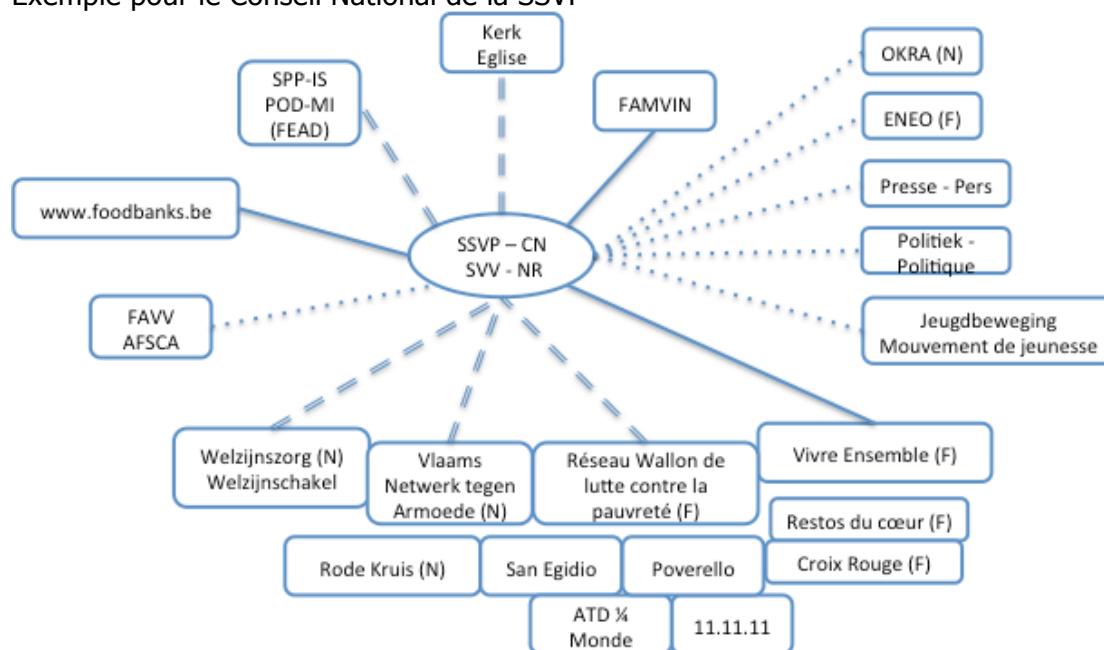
Exemple pour le Conseil National de la SSVP

Kerk
Eglise

SPP-IS
POD-MI
(FEAD)

FAMVIN

OKRA (N)

ENEO (F)

Presse - Pers

www.foodbanks.be

SSVP – CN
SVV - NR

Politiek -
Politique

FAVV
AFSCA

Jeugdbeweging
Mouvement de jeunesse

Welzijnszorg (N)
Welzijnschakel

Vlaams
Netwerk tegen
Armoede (N)

Réseau Wallon de
lutte contre la
pauvreté (F)

Vivre Ensemble (F)

Restos du cœur (F)

Rode Kruis (N)

San Egidio

Poverello

Croix Rouge (F)

ATD ¼
Monde

11.11.11